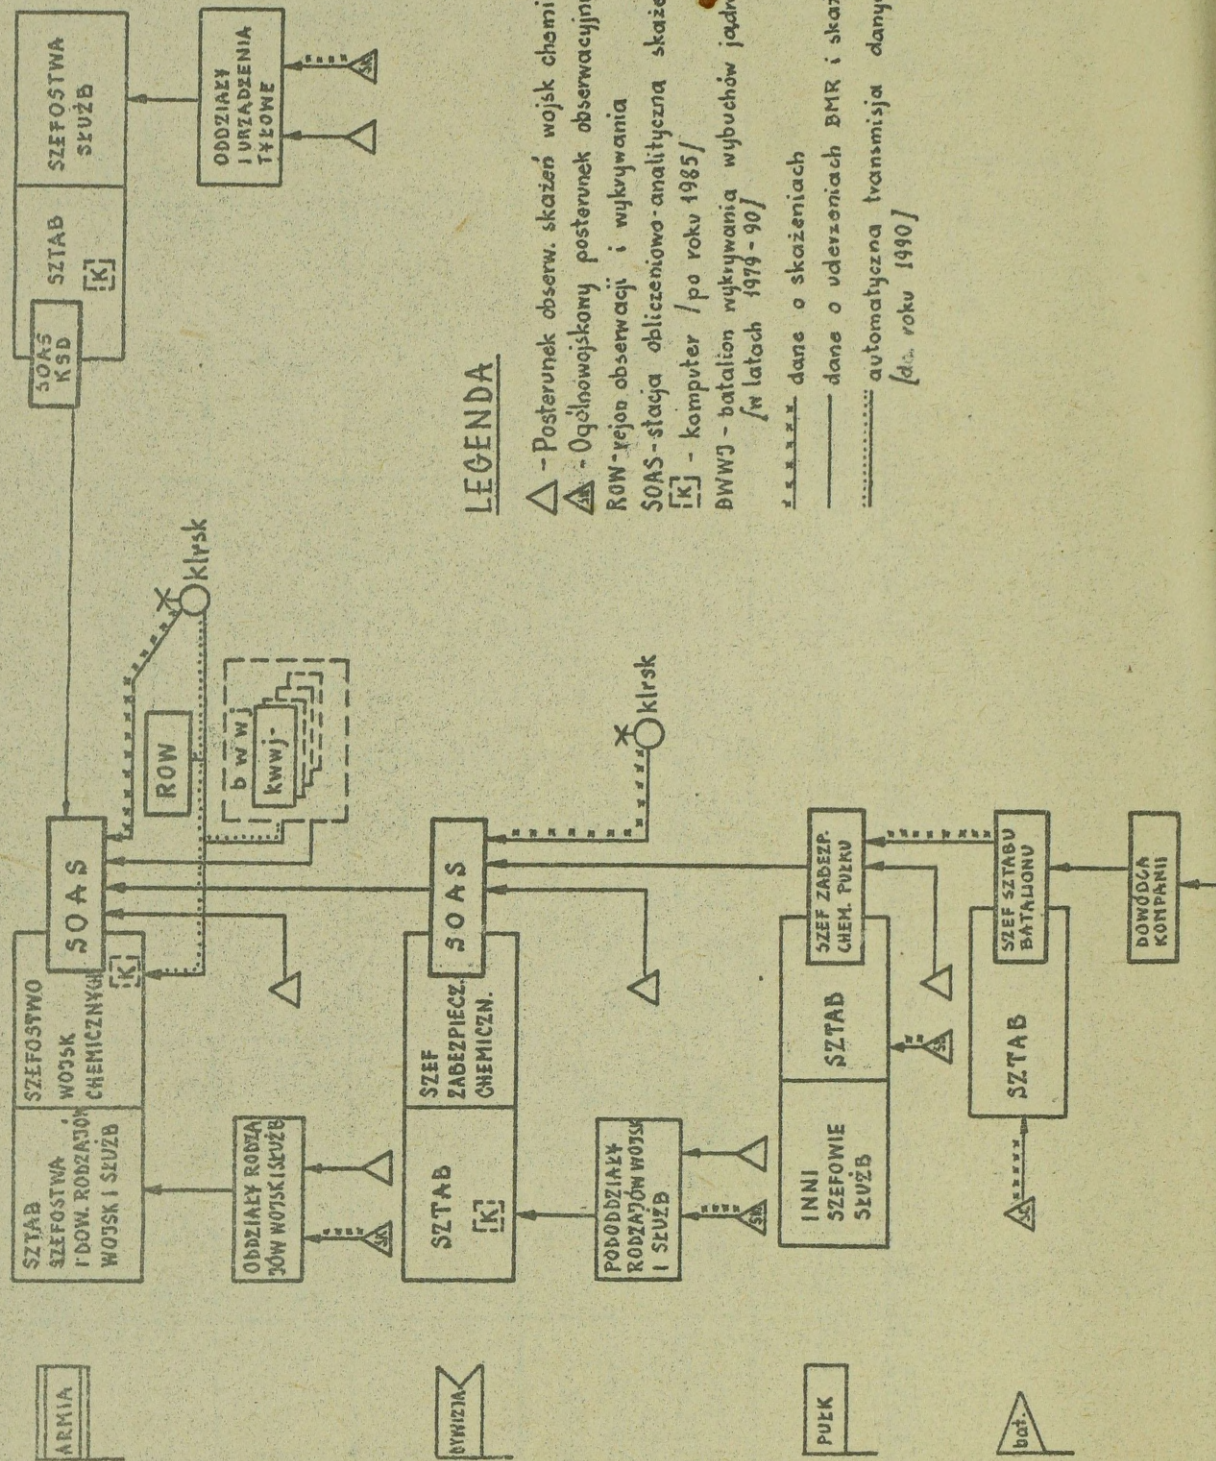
ARMIA

SZTAB SZEFOSTWA I DOW. RODZAJÓW WOJSK I SŁUŻB

SZEFOSTWO WOJSK CHEMICZNYCH

SOAS

[K]

ODDZIAŁY RODZAJÓW WOJSK I SŁUŻB

ROW

bwwj

kwwj

klrsk

SOAS KSD

SZTAB [K]

SZEFOSTWA SŁUŻB

ODDZIAŁY I URZĄDZENIA TYŁOWE

DYWIZJA

SZTAB [K]

SZEF ZABEZPIECZ. CHEMICZN.

SOAS

klrsk

PODODDZIAŁY RODZAJÓW WOJSK I SŁUŻB

PUŁK

INNI SZEFOWIE SŁUŻB

SZTAB

SZEF ZABEZP. CHEM. PUŁKU

bat.

SZTAB

SZEF SZTABU BATALIONU

DOWÓDCA KOMPANII

LEGENDA

△ - Posterunek obserw. skażeń wojsk chemi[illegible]

- Ogólnowojskowy posterunek obserwacyjn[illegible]

ROW - rejon obserwacji i wykrywania

SOAS - stacja obliczeniowo-analityczna skaże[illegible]

[K] - komputer /po roku 1985/

BWWJ - batalion wykrywania wybuchów jądr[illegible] /w latach 1979-90/

dane o skażeniach

dane o uderzeniach BMR i skaż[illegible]

automatyczna transmisja danyc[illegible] /do roku 1990/